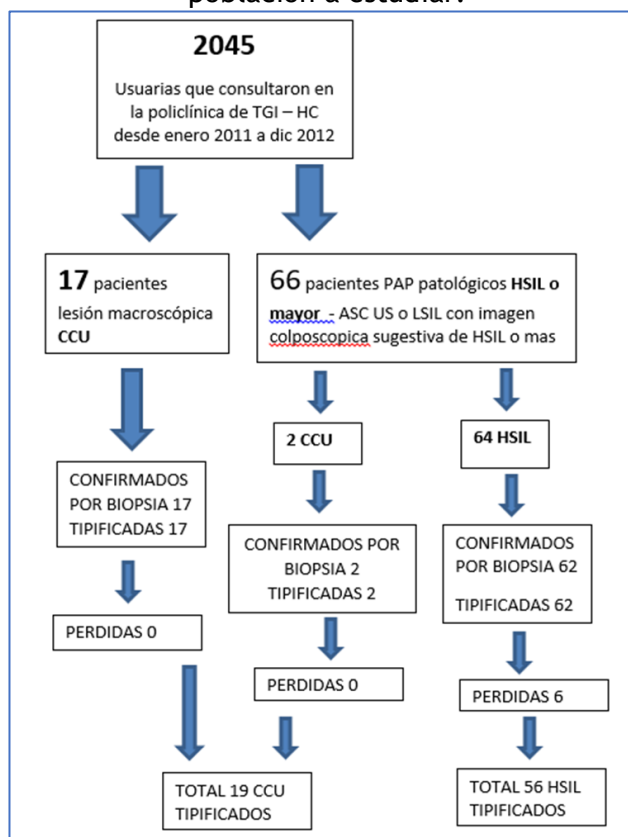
población a estudiar:

2045

Usuarias que consultaron en la policlínica de TGI – HC desde enero 2011 a dic 2012

17 pacientes lesión macroscópica CCU

66 pacientes PAP patológicos HSIL o mayor - ASC US o LSIL con imagen colposcopica sugestiva de HSIL o mas

2 CCU

64 HSIL

CONFIRMADOS POR BIOPSIA 17 TIPIFICADAS 17

CONFIRMADOS POR BIOPSIA 2 TIPIFICADAS 2

CONFIRMADOS POR BIOPSIA 62

TIPIFICADAS 62

PERDIDAS 0

PERDIDAS 0

PERDIDAS 6

TOTAL 19 CCU TIPIFICADOS

TOTAL 56 HSIL TIPIFICADOS